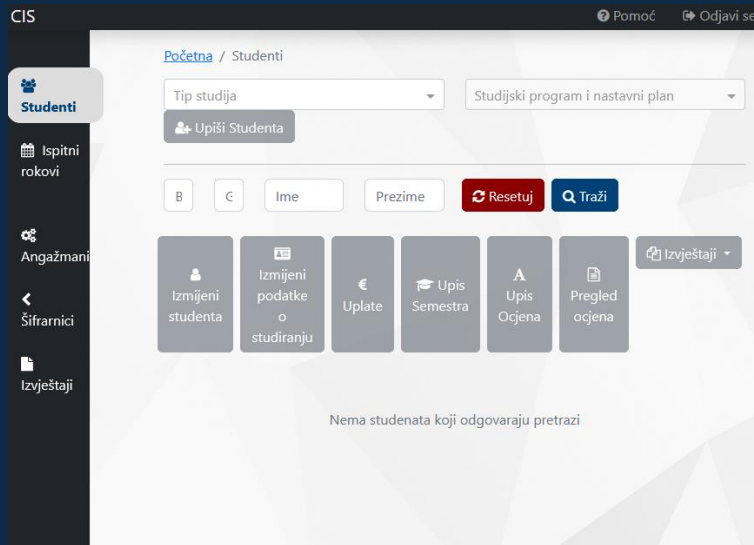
CIS

Pomoć Odjavi se

Studenti

Ispitni rokovi

Angažmani

Šifrarnici

Izvještaji

Početna / Studenti

Tip studija

Studijski program i nastavni plan

Upiši Studenta

B

G

Ime

Prezime

Resetuj

Traži

Izmijeni studenta

Izmijeni podatke o studiranju

€ Uplate

Upis Semestra

A Upis Ocjena

Pregled ocjena

Izvještaji

Nema studenata koji odgovaraju pretrazi